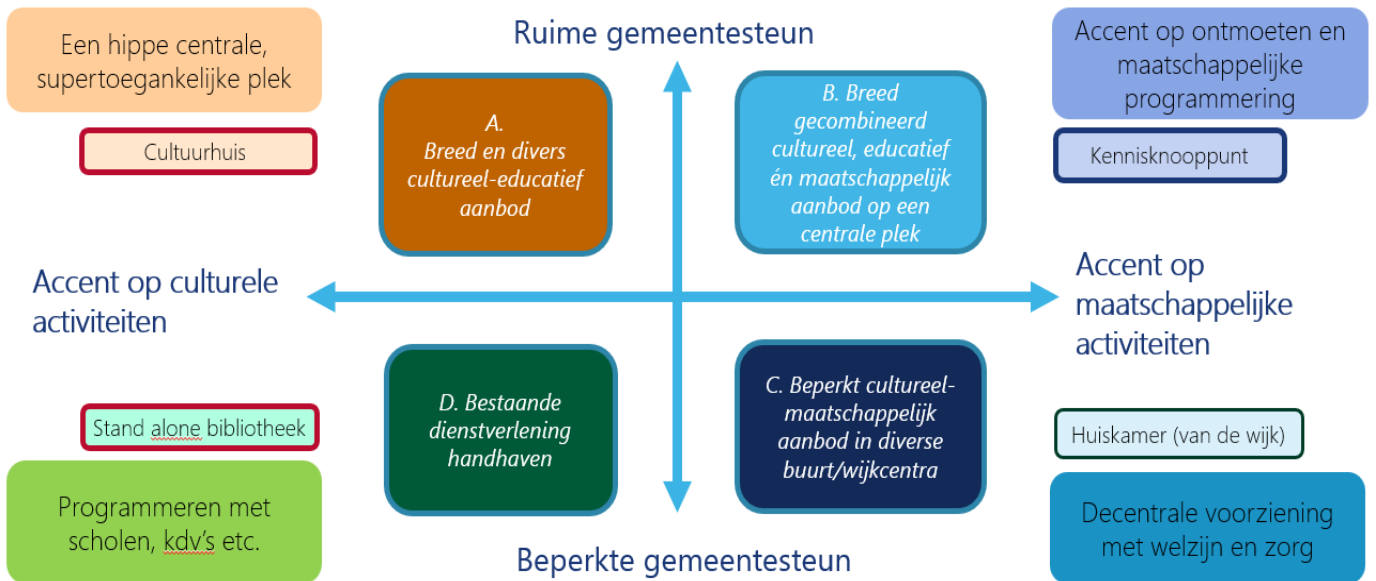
Een hippe centrale, supertoegankelijke plek

Cultuurhuis

Ruime gemeentesteun

A.
Breed en divers cultureel-educatief aanbod

B. Breed gecombineerd cultureel, educatief én maatschappelijk aanbod op een centrale plek

Accent op ontmoeten en maatschappelijke programmering

Kennisknooppunt

Accent op culturele activiteiten

Accent op maatschappelijke activiteiten

Stand alone bibliotheek

D. Bestaande dienstverlening handhaven

C. Beperkt cultureel-maatschappelijk aanbod in diverse buurt/wijkcentra

Huiskamer (van de wijk)

Programmeren met scholen, kdv's etc.

Beperkte gemeentesteun

Decentrale voorziening met welzijn en zorg